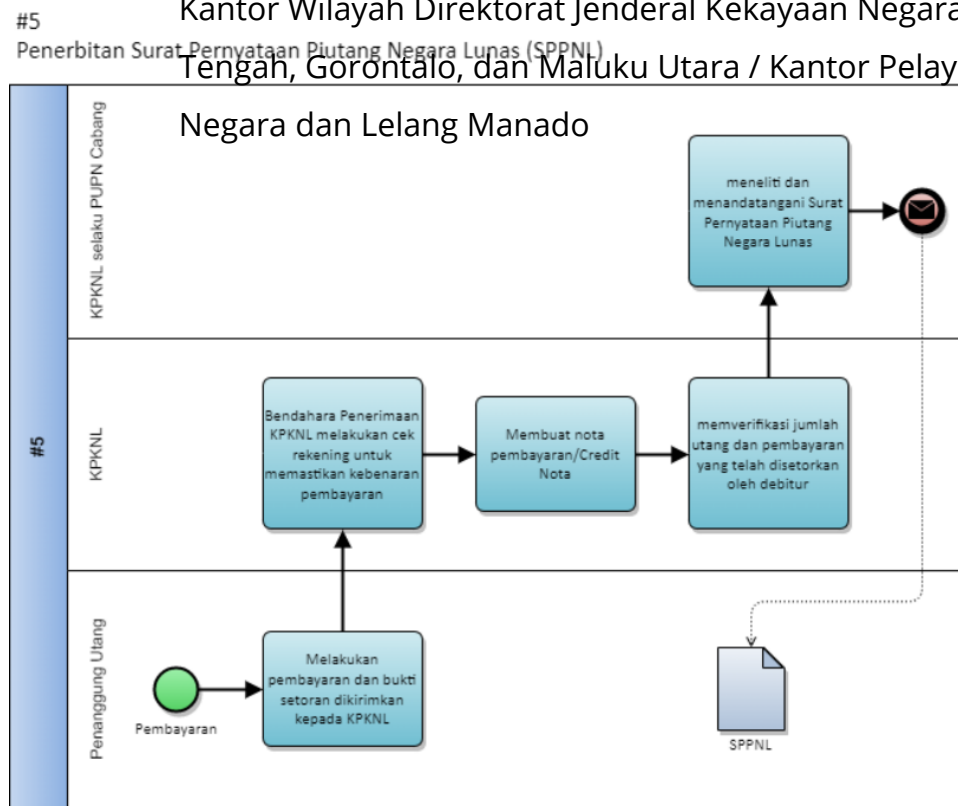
#5

Penerbitan Surat Pernyataan Piutang Negara Lunas (SPPNL)

Kantor Wilayah Direktorat Jenderal Kekayaan Negara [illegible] Tengah, Gorontalo, dan Maluku Utara / Kantor Pelay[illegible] Negara dan Lelang Manado

#5

KPKNL selaku PUPN Cabang

KPKNL

Penanggung Utang

meneliti dan menandatangani Surat Pernyataan Piutang Negara Lunas

Bendahara Penerimaan KPKNL melakukan cek rekening untuk memastikan kebenaran pembayaran

Membuat nota pembayaran/Credit Nota

memverifikasi jumlah utang dan pembayaran yang telah disetorkan oleh debitur

Pembayaran

Melakukan pembayaran dan bukti setoran dikirimkan kepada KPKNL

SPPNL